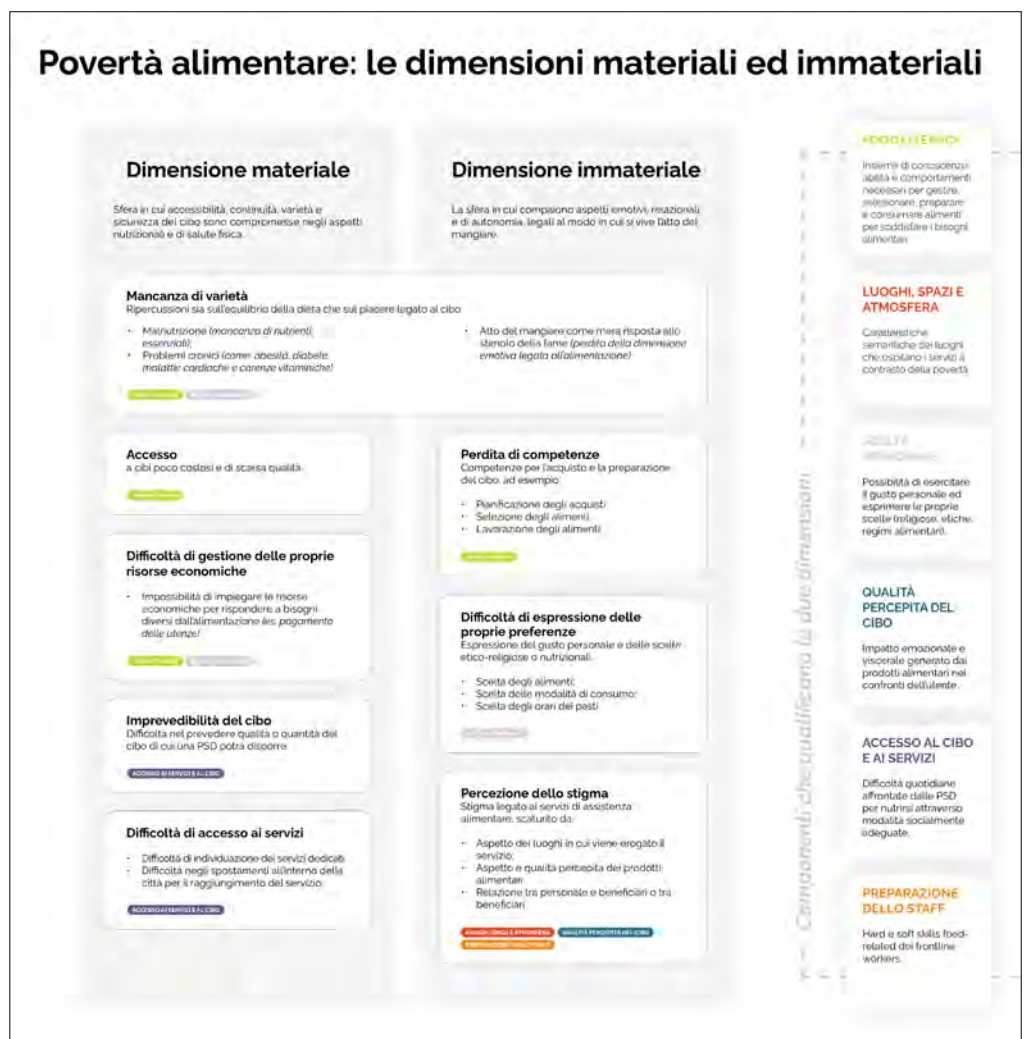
Povertà alimentare: le dimensioni materiali ed immateriali

Dimensione materiale

Sfera in cui accessibilità, continuità, varietà e sicurezza del cibo sono compromesse negli aspetti nutrizionali e di salute fisica.

Dimensione immateriale

La sfera in cui compaiono aspetti emotivi, relazionali e di autonomia, legati al modo in cui si vive l'atto del mangiare.

Mancanza di varietà
Ripercussioni sia sull'equilibrio della dieta che sul piacere legato al cibo

- Malnutrizione (mancanza di nutrienti essenziali);
- Problemi cronici (come: obesità, diabete, malattie cardiache e carenze vitaminiche)

- Atto del mangiare come mera risposta allo stimolo della fame (perdita della dimensione emotiva legata all'alimentazione)

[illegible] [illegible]

Accesso
a cibi poco costosi e di scarsa qualità

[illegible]

Difficoltà di gestione delle proprie risorse economiche

- Impossibilità di impiegare le risorse economiche per rispondere a bisogni diversi dall'alimentazione (es. pagamento delle utenze)

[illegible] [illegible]

Imprevedibilità del cibo
Difficoltà nel prevedere qualità o quantità del cibo di cui una PSD potrà disporre

ACCESSO AI SERVIZI E AL CIBO

Difficoltà di accesso ai servizi

- Difficoltà di individuazione dei servizi dedicati
- Difficoltà negli spostamenti all'interno della città per il raggiungimento del servizio

ACCESSO AI SERVIZI E AL CIBO

Perdita di competenze
Competenze per l'acquisto e la preparazione del cibo, ad esempio:

- Pianificazione degli acquisti
- Selezione degli alimenti
- Lavorazione degli alimenti

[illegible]

Difficoltà di espressione delle proprie preferenze
Espressione del gusto personale e delle scelte etico-religiose o nutrizionali:

- Scelta degli alimenti
- Scelta delle modalità di consumo
- Scelta degli orari dei pasti

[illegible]

Percezione dello stigma
Stigma legato ai servizi di assistenza alimentare, scaturito da:

- Aspetto dei luoghi in cui viene erogato il servizio;
- Aspetto e qualità percepita dei prodotti alimentari
- Relazione tra personale e beneficiari o tra beneficiari

LUOGHI, SPAZI E ATMOSFERA   QUALITÀ PERCEPITA DEL CIBO   PREPARAZIONE DELLO STAFF

Componenti che qualificano le due dimensioni

FOOD LITERACY
Insieme di conoscenze, abilità e comportamenti necessari per gestire, selezionare, preparare e consumare alimenti per soddisfare i bisogni alimentari.

LUOGHI, SPAZI E ATMOSFERA
Caratteristiche semantiche dei luoghi che ospitano i servizi a contrasto della povertà

SCELTA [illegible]
Possibilità di esercitare il gusto personale ed esprimere le proprie scelte (religiose, etiche, regimi alimentari).

QUALITÀ PERCEPITA DEL CIBO
Impatto emozionale e viscerale generato dai prodotti alimentari nei confronti dell'utente.

ACCESSO AL CIBO E AI SERVIZI
Difficoltà quotidiane affrontate dalle PSD per nutrirsi attraverso modalità socialmente adeguate.

PREPARAZIONE DELLO STAFF
Hard e soft skills food-related dei frontline workers.